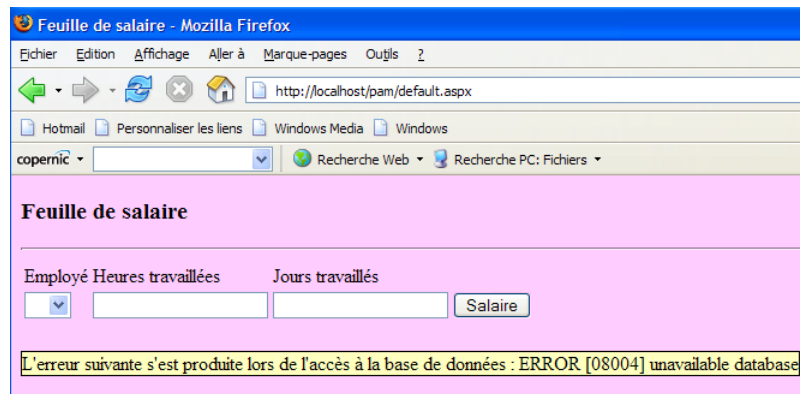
Feuille de salaire - Mozilla Firefox

Fichier Edition Affichage Aller à Marque-pages Outils ?

http://localhost/pam/default.aspx

Hotmail Personnaliser les liens Windows Media Windows

copernic Recherche Web Recherche PC: Fichiers

Feuille de salaire

Employé Heures travaillées Jours travaillés

Salaire

L'erreur suivante s'est produite lors de l'accès à la base de données : ERROR [08004] unavailable database